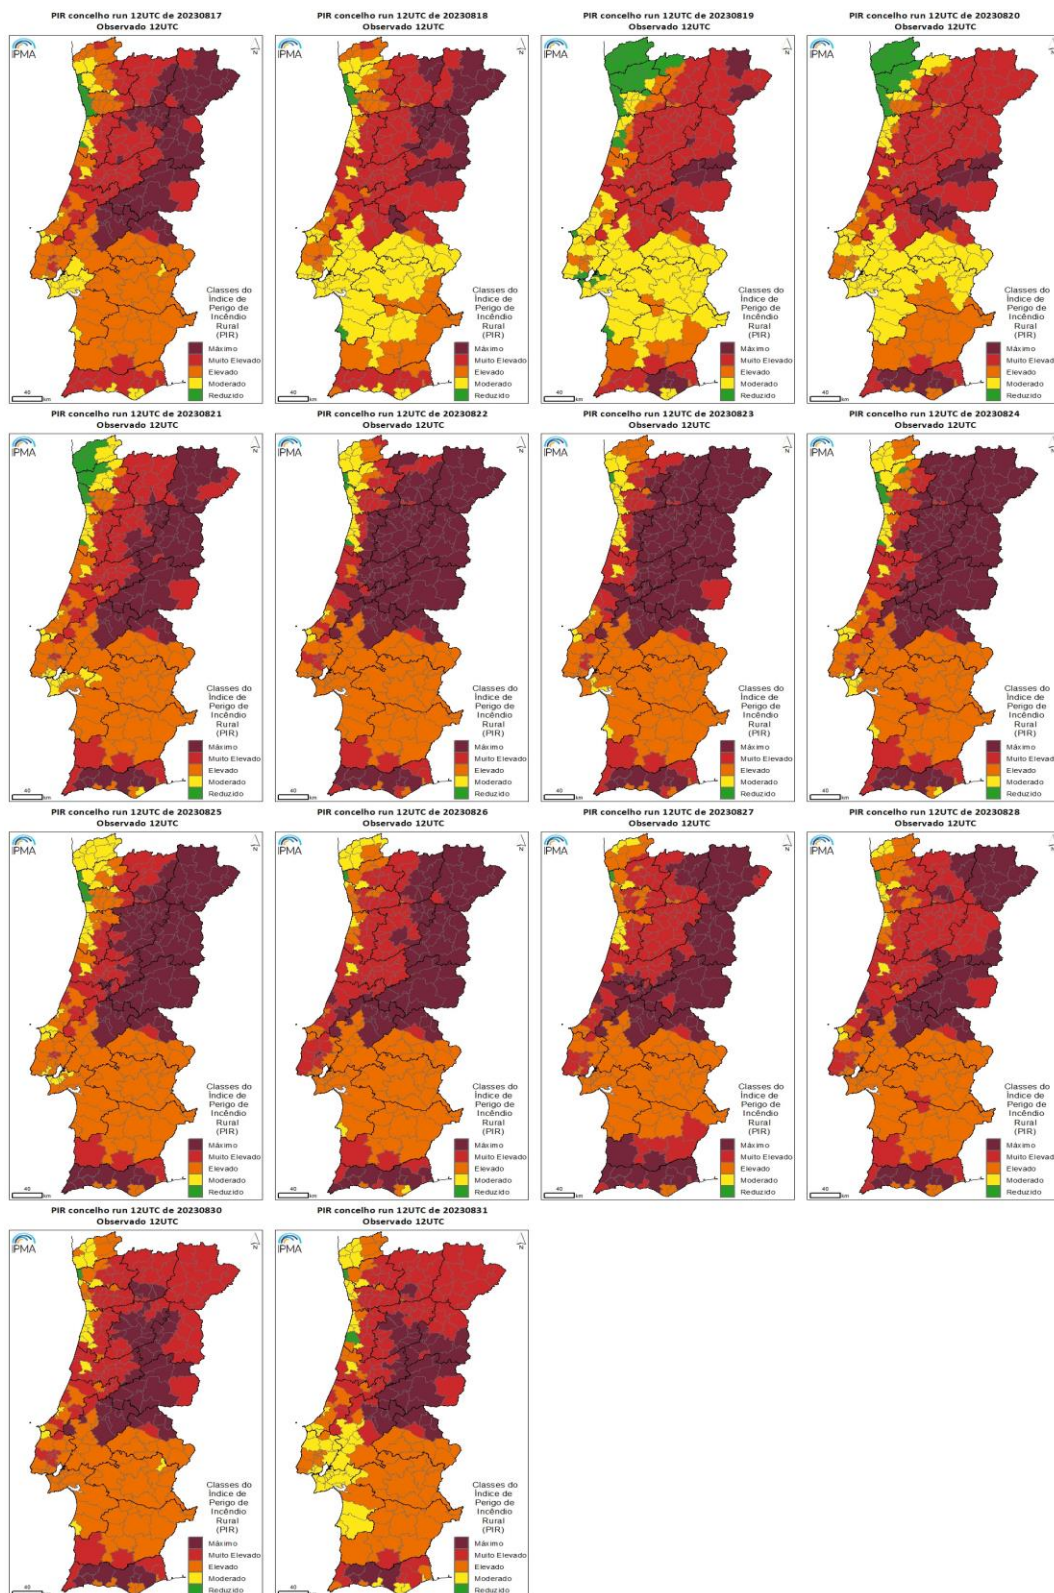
PIR concelho run 12UTC de 20230817
Observado 12UTC
IPMA
Classes do Índice de Perigo de Incêndio Rural (PIR)
Máximo
Muito Elevado
Elevado
Moderado
Reduzido
40 km

PIR concelho run 12UTC de 20230818
Observado 12UTC
IPMA
Classes do Índice de Perigo de Incêndio Rural (PIR)
Máximo
Muito Elevado
Elevado
Moderado
Reduzido
40 km

PIR concelho run 12UTC de 20230819
Observado 12UTC
IPMA
Classes do Índice de Perigo de Incêndio Rural (PIR)
Máximo
Muito Elevado
Elevado
Moderado
Reduzido
40 km

PIR concelho run 12UTC de 20230820
Observado 12UTC
IPMA
Classes do Índice de Perigo de Incêndio Rural (PIR)
Máximo
Muito Elevad
Elevado
Moderado
Reduzido
40 km

PIR concelho run 12UTC de 20230821
Observado 12UTC
IPMA
Classes do Índice de Perigo de Incêndio Rural (PIR)
Máximo
Muito Elevado
Elevado
Moderado
Reduzido
40 km

PIR concelho run 12UTC de 20230822
Observado 12UTC
IPMA
Classes do Índice de Perigo de Incêndio Rural (PIR)
Máximo
Muito Elevado
Elevado
Moderado
Reduzido
40 km

PIR concelho run 12UTC de 20230823
Observado 12UTC
IPMA
Classes do Índice de Perigo de Incêndio Rural (PIR)
Máximo
Muito Elevado
Elevado
Moderado
Reduzido
40 km

PIR concelho run 12UTC de 20230824
Observado 12UTC
IPMA
Classes do Índice de Perigo de Incêndio Rural (PIR)
Máximo
Muito Elevad
Elevado
Moderado
Reduzido
40 km

PIR concelho run 12UTC de 20230825
Observado 12UTC
IPMA
Classes do Índice de Perigo de Incêndio Rural (PIR)
Máximo
Muito Elevado
Elevado
Moderado
Reduzido
40 km

PIR concelho run 12UTC de 20230826
Observado 12UTC
IPMA
Classes do Índice de Perigo de Incêndio Rural (PIR)
Máximo
Muito Elevado
Elevado
Moderado
Reduzido
40 km

PIR concelho run 12UTC de 20230827
Observado 12UTC
IPMA
Classes do Índice de Perigo de Incêndio Rural (PIR)
Máximo
Muito Elevado
Elevado
Moderado
Reduzido
40 km

PIR concelho run 12UTC de 20230828
Observado 12UTC
IPMA
Classes do Índice de Perigo de Incêndio Rural (PIR)
Máximo
Muito Elevad
Elevado
Moderado
Reduzido
40 km

PIR concelho run 12UTC de 20230830
Observado 12UTC
IPMA
Classes do Índice de Perigo de Incêndio Rural (PIR)
Máximo
Muito Elevado
Elevado
Moderado
Reduzido
40 km

PIR concelho run 12UTC de 20230831
Observado 12UTC
IPMA
Classes do Índice de Perigo de Incêndio Rural (PIR)
Máximo
Muito Elevado
Elevado
Moderado
Reduzido
40 km